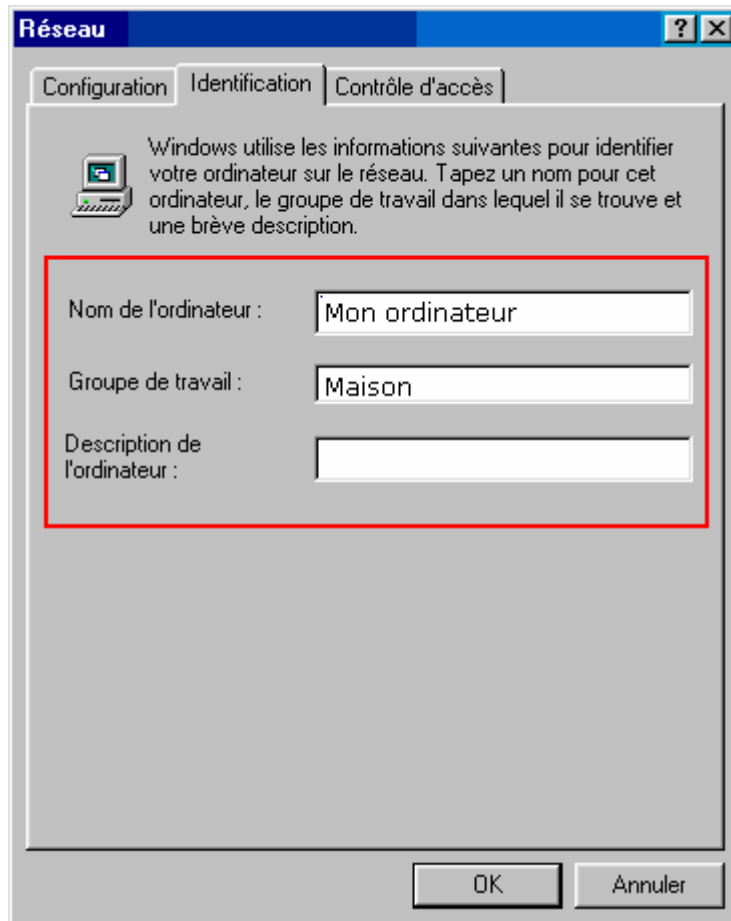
Réseau

?

Configuration | Identification | Contrôle d'accès

Windows utilise les informations suivantes pour identifier votre ordinateur sur le réseau. Tapez un nom pour cet ordinateur, le groupe de travail dans lequel il se trouve et une brève description.

Nom de l'ordinateur : Mon ordinateur

Groupe de travail : Maison

Description de l'ordinateur :

OK

Annuler